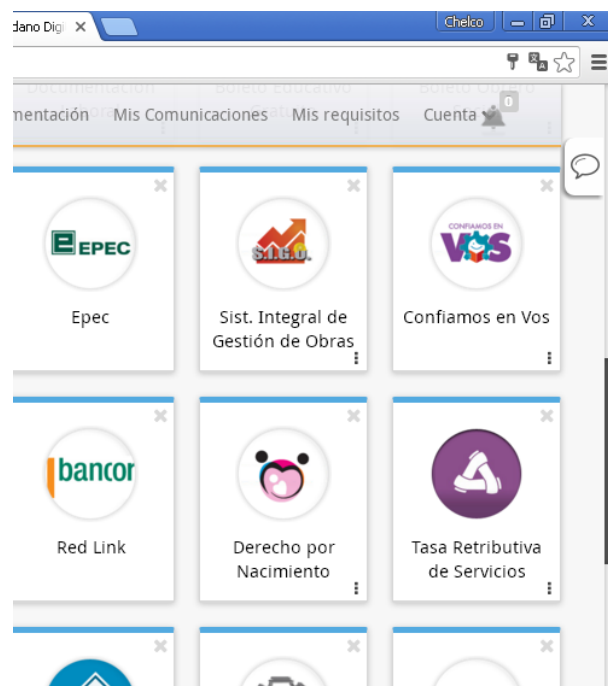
dano Digi ×

Chelco

mentación Mis Comunicaciones Mis requisitos Cuenta 0

EPEC

Epec

S.I.G.O.

Sist. Integral de Gestión de Obras

CONFIAMOS EN VOS

Confiamos en Vos

bancor

Red Link

Derecho por Nacimiento

Tasa Retributiva de Servicios